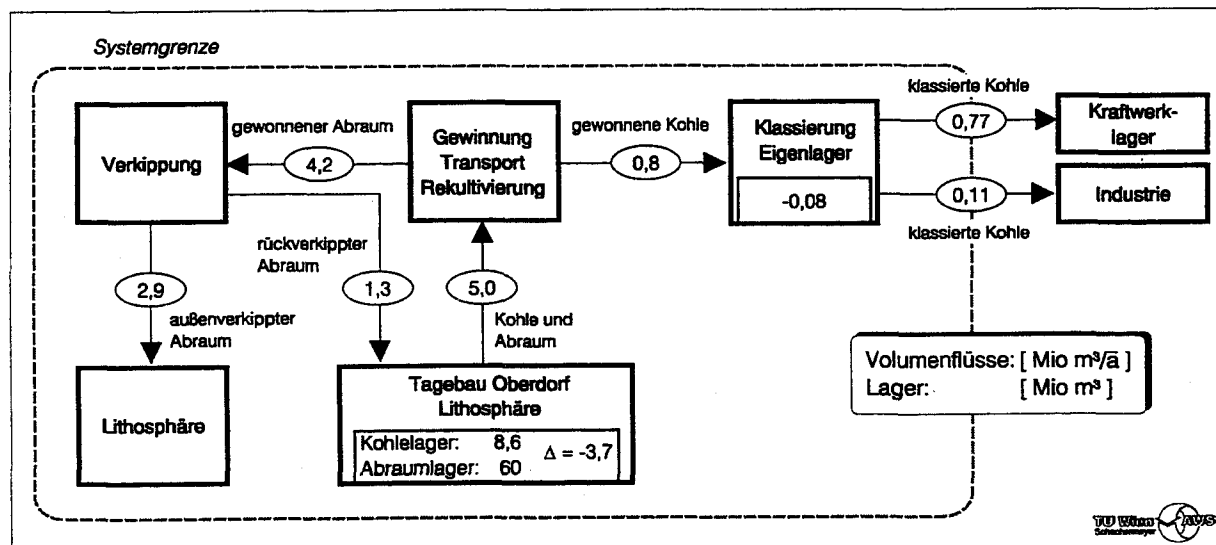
Systemgrenze

Verkippung

gewonnener Abraum

4,2

Gewinnung Transport Rekultivierung

gewonnene Kohle

0,8

Klassierung Eigenlager

-0,08

klassierte Kohle

0,77

Kraftwerklager

0,11

Industrie

klassierte Kohle

rückverkippter Abraum

2,9

außenverkippter Abraum

1,3

5,0

Kohle und Abraum

Lithosphäre

Tagebau Oberdorf Lithosphäre

Kohlelager: 8,6
Abraumlager: 60
$\Delta = -3,7$

Volumenflüsse: [ Mio m³/a ]
Lager: [ Mio m³ ]

TU Wien Schachermayer AWS